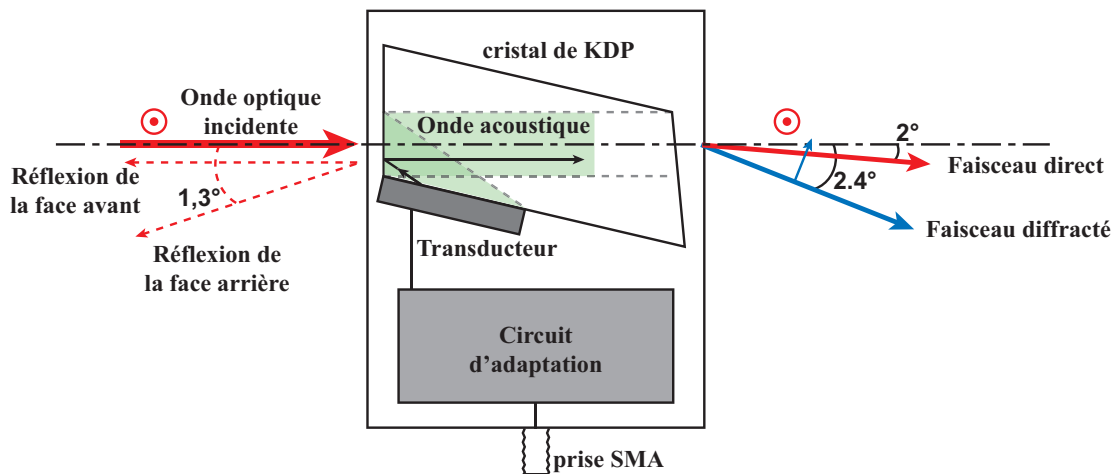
cristal de KDP

Onde optique incidente

Onde acoustique

Réflexion de la face avant

1,3°

Réflexion de la face arrière

Transducteur

2°

Faisceau direct

2.4°

Faisceau diffracté

Circuit d'adaptation

prise SMA